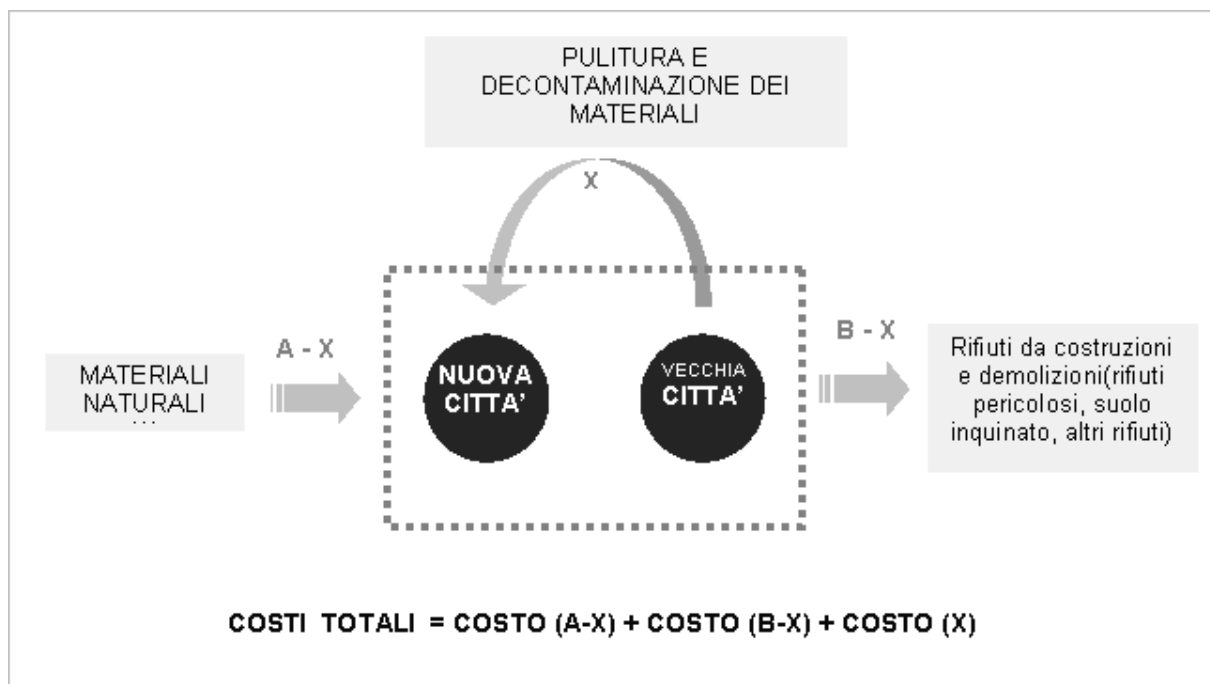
PULITURA E DECONTAMINAZIONE DEI MATERIALI

X

A - X

MATERIALI NATURALI
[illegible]

NUOVA CITTA'

VECCHIA CITTA'

B - X

Rifiuti da costruzioni e demolizioni(rifiuti pericolosi, suolo inquinato, altri rifiuti)

COSTI TOTALI = COSTO (A-X) + COSTO (B-X) + COSTO (X)